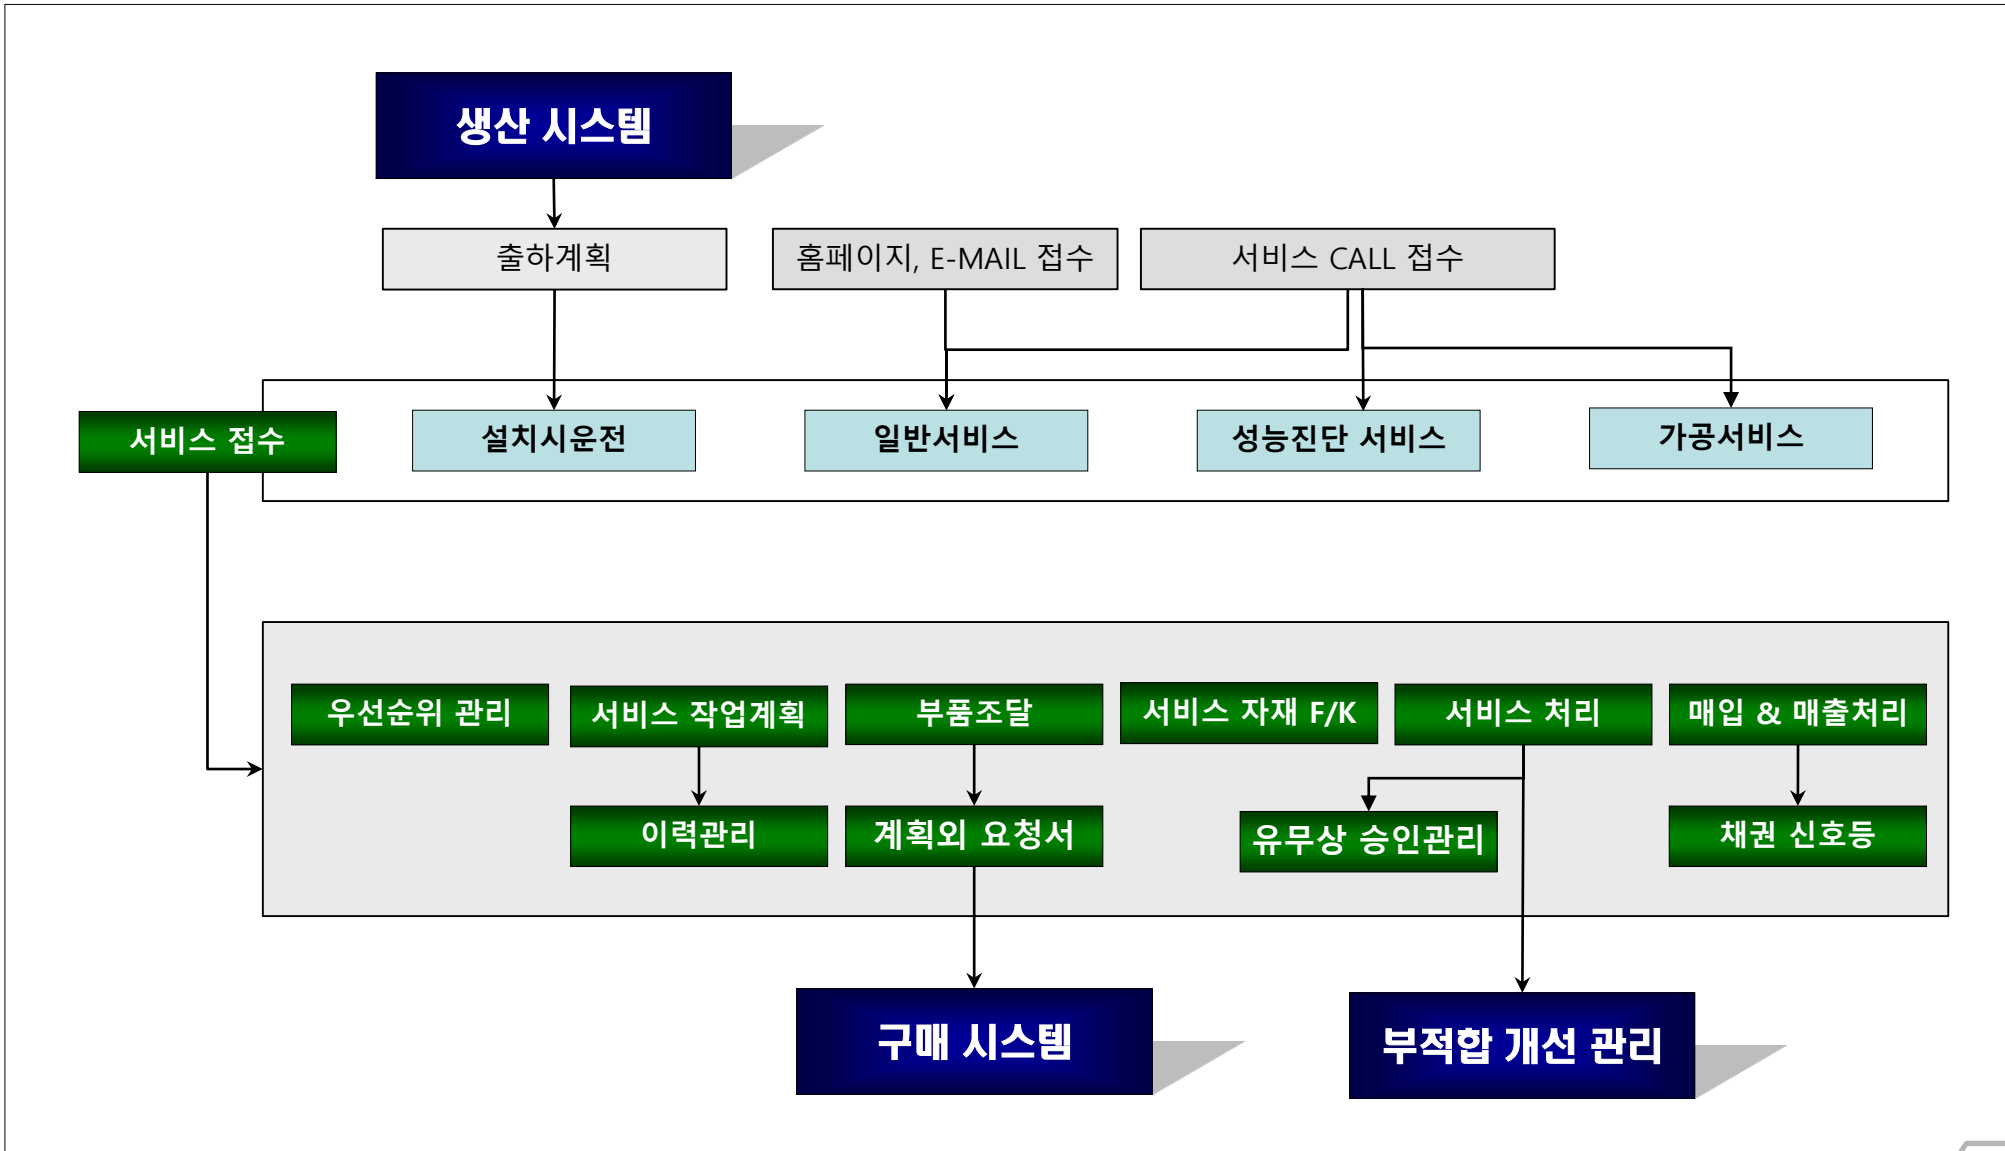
생산 시스템

출하계획

홈페이지, E-MAIL 접수

서비스 CALL 접수

서비스 접수

설치시운전

일반서비스

성능진단 서비스

가공서비스

우선순위 관리

서비스 작업계획

부품조달

서비스 자재 F/K

서비스 처리

매입 & 매출처리

이력관리

계획외 요청서

유무상 승인관리

채권 신호등

구매 시스템

부적합 개선 관리